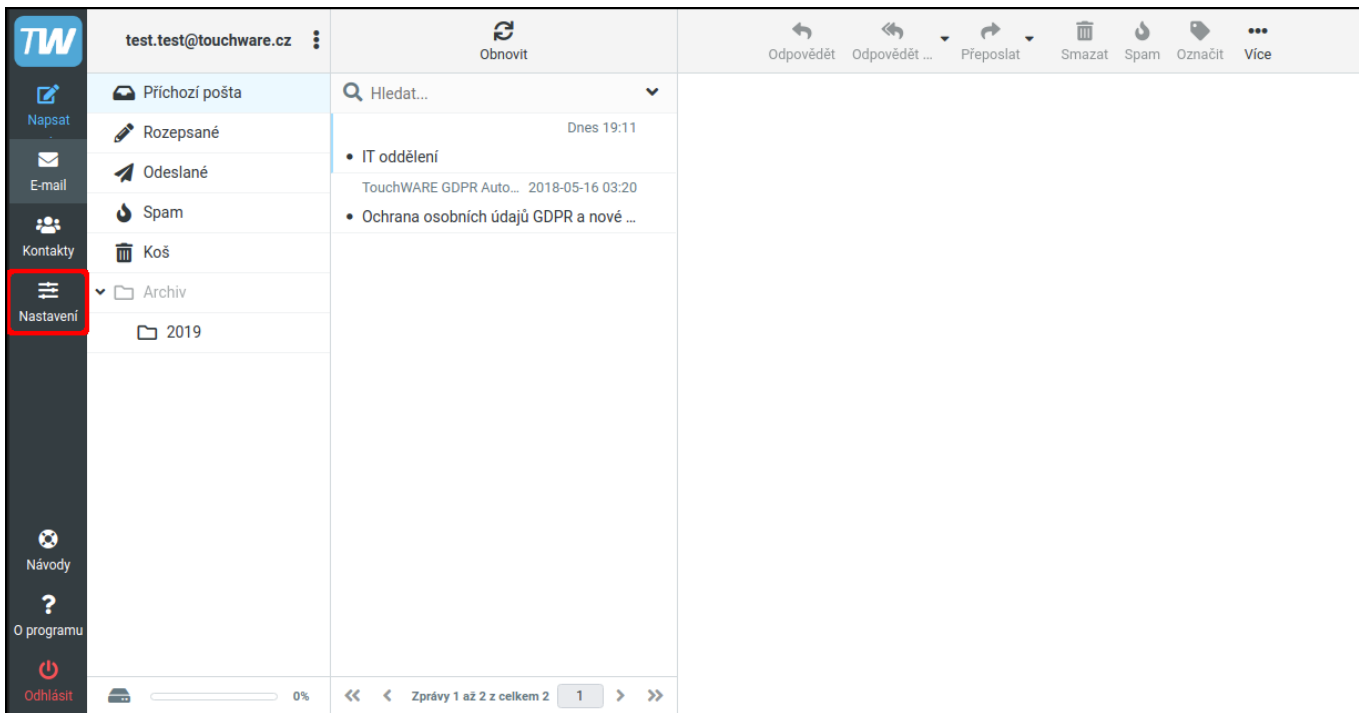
TW
Napsat
E-mail
Kontakty
Nastavení
Návody
O programu
Odhlásit

test.test@touchware.cz
Příchozí pošta
Rozepsané
Odeslané
Spam
Koš
Archiv
2019
0%

Obnovit
Hledat...
Dnes 19:11
IT oddělení
TouchWARE GDPR Auto... 2018-05-16 03:20
Ochrana osobních údajů GDPR a nové ...
Zprávy 1 až 2 z celkem 2 1

Odpovědět Odpovědět ... Přeposlat Smazat Spam Označit Více